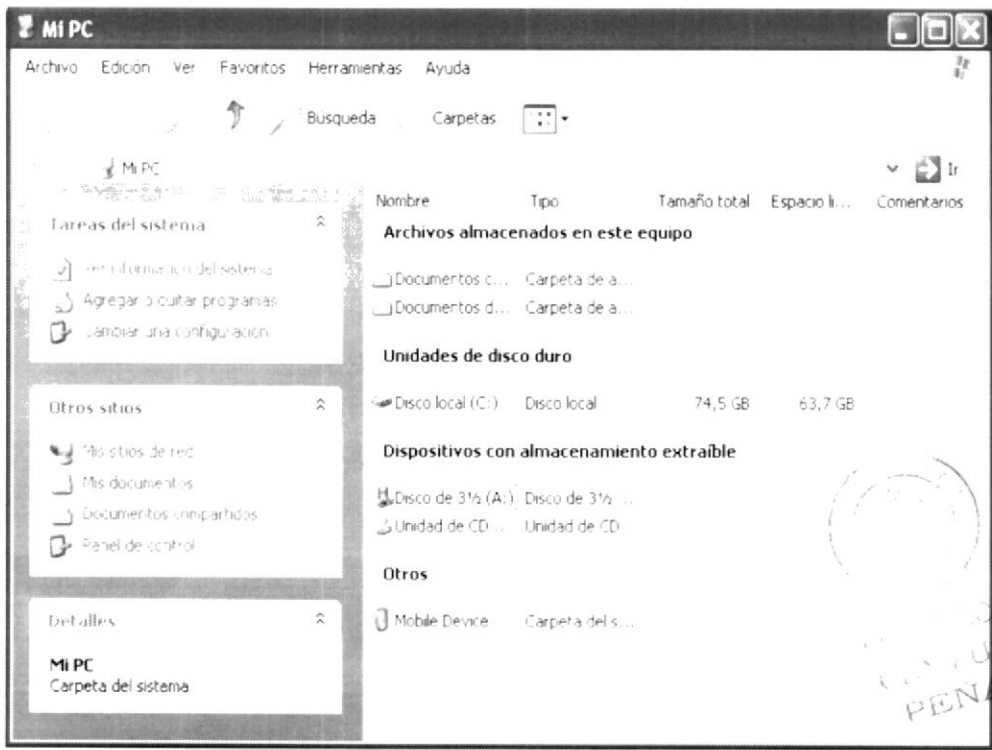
Mi PC

Archivo Edición Ver Favoritos Herramientas Ayuda

Búsqueda Carpetas

Mi PC

Ir

Tareas del sistema

Ver información del sistema

Agregar o quitar programas

Cambiar una configuración

Otros sitios

Mis sitios de red

Mis documentos

Documentos compartidos

Panel de control

Detalles

Mi PC
Carpeta del sistema

| Nombre | Tipo | Tamaño total | Espacio li... | Comentarios |
|---|---|---|---|---|
| **Archivos almacenados en este equipo** | | | | |
| Documentos c... | Carpeta de a... | | | |
| Documentos d... | Carpeta de a... | | | |
| **Unidades de disco duro** | | | | |
| Disco local (C:) | Disco local | 74,5 GB | 63,7 GB | |
| **Dispositivos con almacenamiento extraíble** | | | | |
| Disco de 3½ (A:) | Disco de 3½ ... | | | |
| Unidad de CD ... | Unidad de CD | | | |
| **Otros** | | | | |
| Mobile Device | Carpeta del s... | | | |

PENA